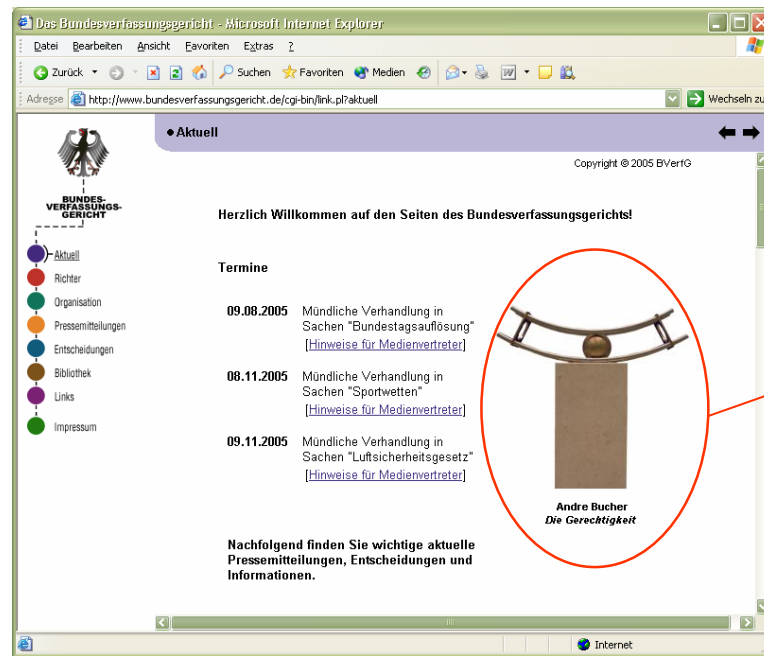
Das Bundesverfassungsgericht - Microsoft Internet Explorer

Datei Bearbeiten Ansicht Favoriten Extras ?

Zurück Suchen Favoriten Medien

Adresse http://www.bundesverfassungsgericht.de/cgi-bin/link.pl?aktuell

Wechseln zu

BUNDES-VERFASSUNGS-GERICHT

Aktuell
Richter
Organisation
Pressemitteilungen
Entscheidungen
Bibliothek
Links
Impressum

• Aktuell

Copyright © 2005 BVerfG

Herzlich Willkommen auf den Seiten des Bundesverfassungsgerichts!

Termine

09.08.2005 Mündliche Verhandlung in Sachen "Bundestagsauflösung"
[Hinweise für Medienvertreter]

08.11.2005 Mündliche Verhandlung in Sachen "Sportwetten"
[Hinweise für Medienvertreter]

09.11.2005 Mündliche Verhandlung in Sachen "Luftsicherheitsgesetz"
[Hinweise für Medienvertreter]

Andre Bucher
Die Gerechtigkeit

Nachfolgend finden Sie wichtige aktuelle Pressemitteilungen, Entscheidungen und Informationen.

Internet